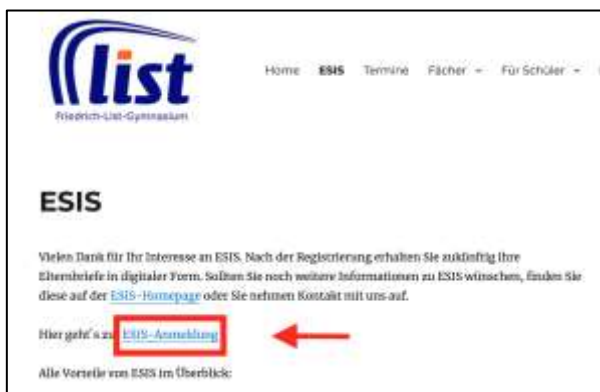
list
Friedrich-List-Gymnasium

Home ESIS Termine Fächer ▾ Für Schüler ▾

ESIS

Vielen Dank für Ihr Interesse an ESIS. Nach der Registrierung erhalten Sie zukünftig Ihre Elternbriefe in digitaler Form. Sollten Sie noch weitere Informationen zu ESIS wünschen, finden Sie diese auf der ESIS-Homepage oder Sie nehmen Kontakt mit uns auf.

Hier geht's zur ESIS-Anmeldung

Alle Vorteile von ESIS im Überblick: